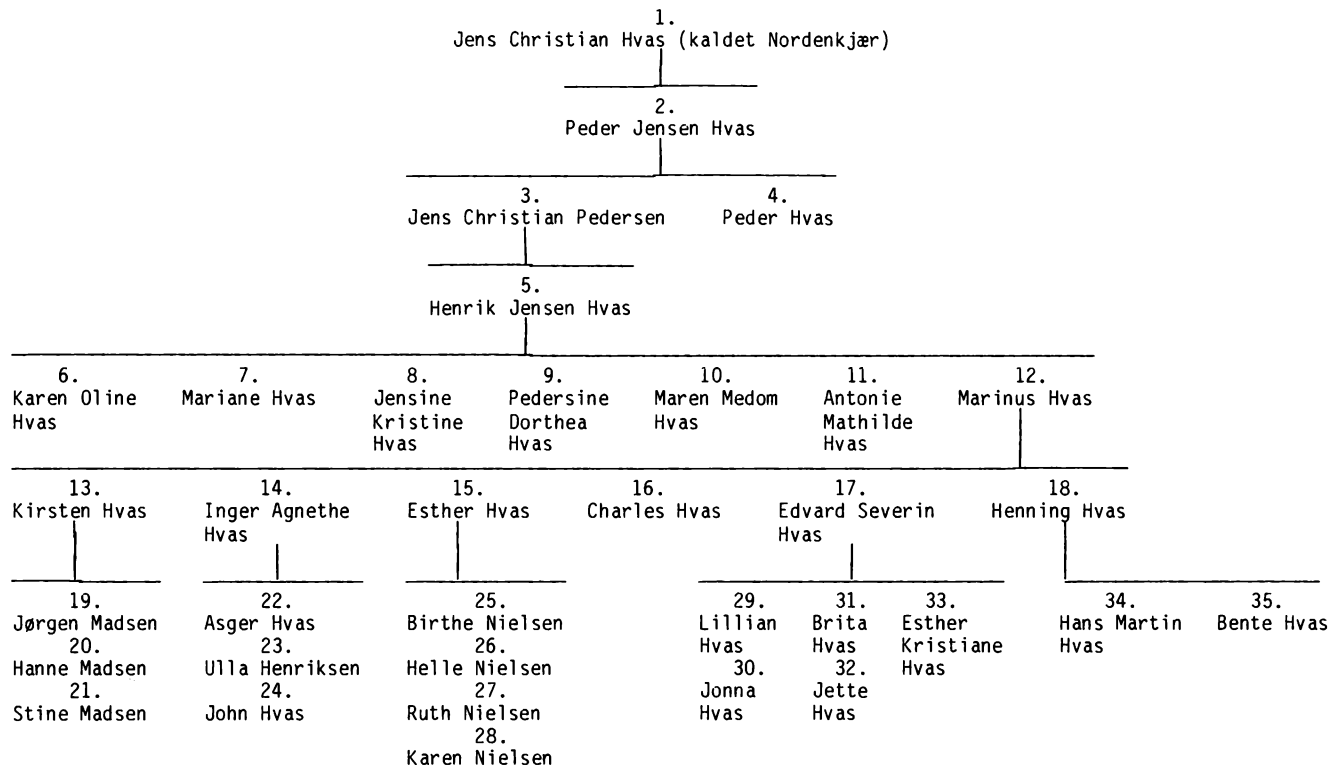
1.
Jens Christian Hvas (kaldet Nordenkjær)

2.
Peder Jensen Hvas

3.
Jens Christian Pedersen

4.
Peder Hvas

5.
Henrik Jensen Hvas

6.
Karen Oline Hvas

7.
Mariane Hvas

8.
Jensine Kristine Hvas

9.
Pedersine Dorthea Hvas

10.
Maren Medom Hvas

11.
Antonie Mathilde Hvas

12.
Marinus Hvas

13.
Kirsten Hvas

14.
Inger Agnethe Hvas

15.
Esther Hvas

16.
Charles Hvas

17.
Edvard Severin Hvas

18.
Henning Hvas

19.
Jørgen Madsen
20.
Hanne Madsen
21.
Stine Madsen

22.
Asger Hvas
23.
Ulla Henriksen
24.
John Hvas

25.
Birthe Nielsen
26.
Helle Nielsen
27.
Ruth Nielsen
28.
Karen Nielsen

29.
Lillian Hvas
30.
Jonna Hvas

31.
Brita Hvas
32.
Jette Hvas

33.
Esther Kristiane Hvas

34.
Hans Martin Hvas

35.
Bente Hvas